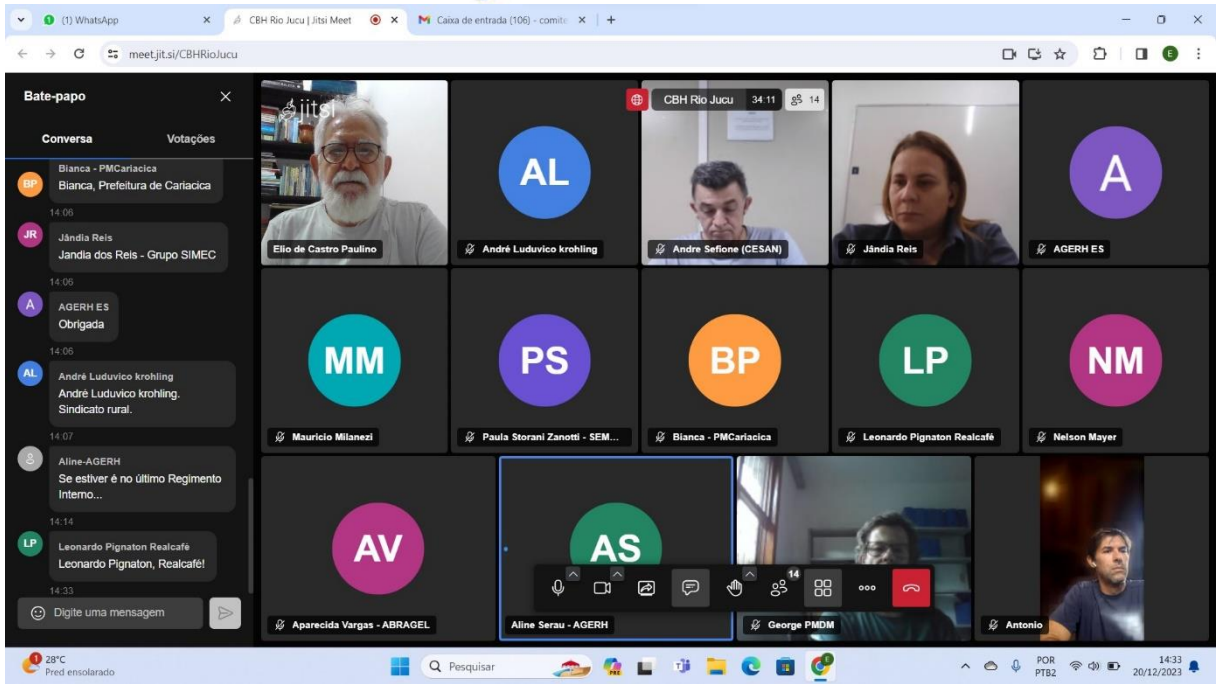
(1) WhatsApp
CBH Rio Jucu | Jitsi Meet
Caixa de entrada (106) - comite
meet.jit.si/CBHRioJucu

Bate-papo
Conversa
Votações

Bianca - PMCariacica
Bianca, Prefeitura de Cariacica
14:06
Jândia Reis
Jandia dos Reis - Grupo SIMEC
14:06
AGERH ES
Obrigada
14:06
André Luduvico krohling
André Luduvico krohling. Sindicato rural.
14:07
Aline-AGERH
Se estiver é no último Regimento Interno...
14:14
Leonardo Pignaton Realcafé
Leonardo Pignaton, Realcafé!
14:33
Digite uma mensagem

jitsi
CBH Rio Jucu 34:11 14
Elio de Castro Paulino
AL
André Luduvico krohling
Andre Sefione (CESAN)
Jândia Reis
A
AGERH ES
MM
Mauricio Milanezi
PS
Paula Storani Zanotti - SEM...
BP
Bianca - PMCariacica
LP
Leonardo Pignaton Realcafé
NM
Nelson Mayer
AV
Aparecida Vargas - ABRAGEL
AS
Aline Serau - AGERH
14
George PMDM
Antonio

28°C
Pred ensolarado
Pesquisar
POR PTB2
14:33
20/12/2023